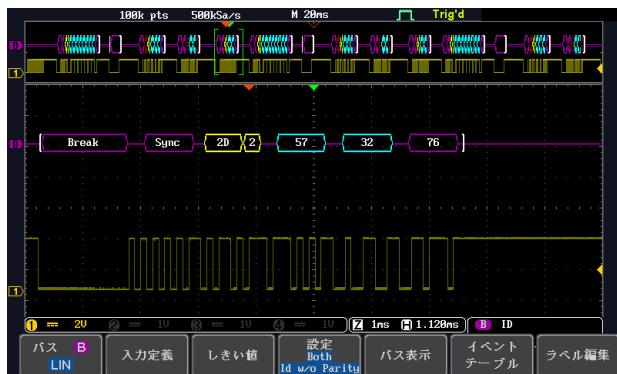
100k pts 500kSa/s M 20ms Trig'd

B
1

B Break Sync 2D 2 57 32 76

1

1 2V 2 1V 3 1V 4 1V Z 1ms H 1.120ms B ID

バス B LIN
入力定義
しきい値
設定 Both Id w/o Parity
バス表示
イベント テーブル
ラベル編集